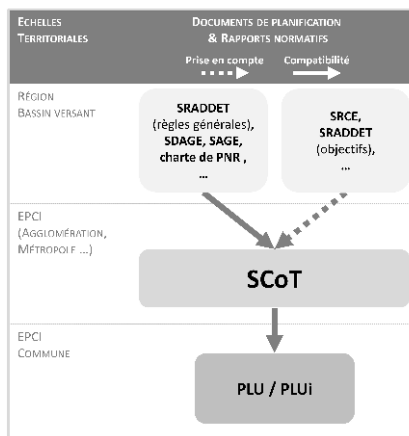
ECHELLES TERRITORIALES

DOCUMENTS DE PLANIFICATION & RAPPORTS NORMATIFS

Prise en compte

Compatibilité

RÉGION
BASSIN VERSANT

SRADDET (règles générales), SDAGE, SAGE, charte de PNR, …

SRCE, SRADDET (objectifs), …

EPCI
(AGGLOMÉRATION, MÉTROPOLE …)

SCoT

EPCI
COMMUNE

PLU / PLUi